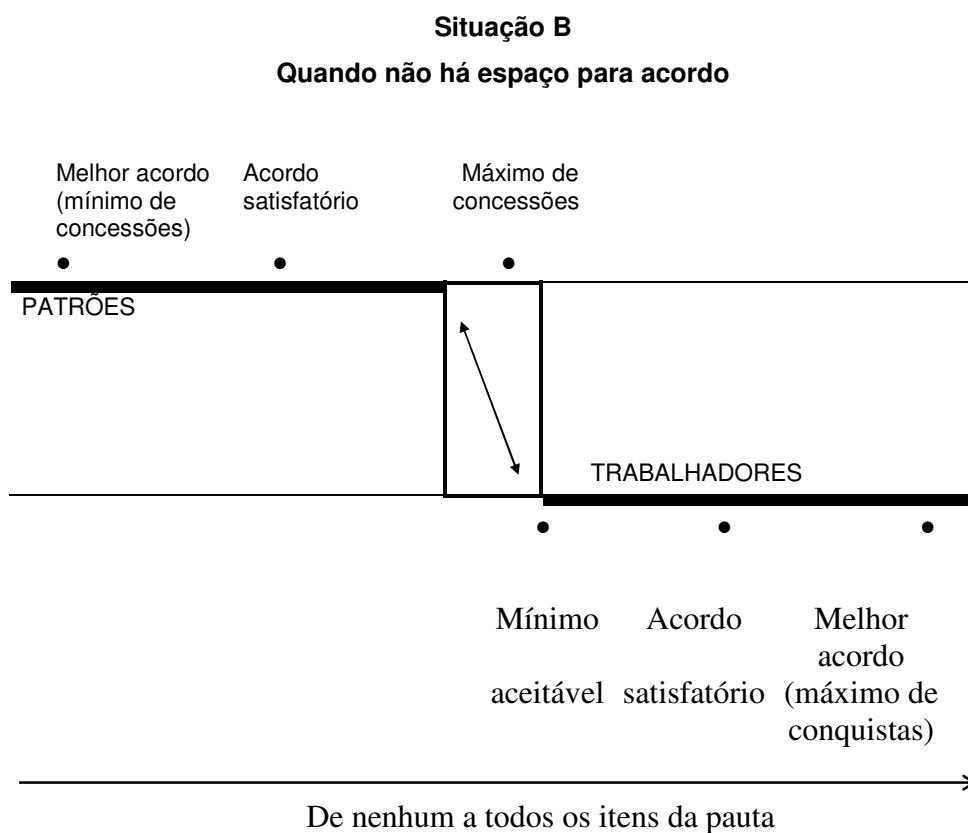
**Situação B**

**Quando não há espaço para acordo**

Melhor acordo (mínimo de concessões)

Acordo satisfatório

Máximo de concessões

PATRÕES

TRABALHADORES

Mínimo aceitável

Acordo satisfatório

Melhor acordo (máximo de conquistas)

De nenhum a todos os itens da pauta